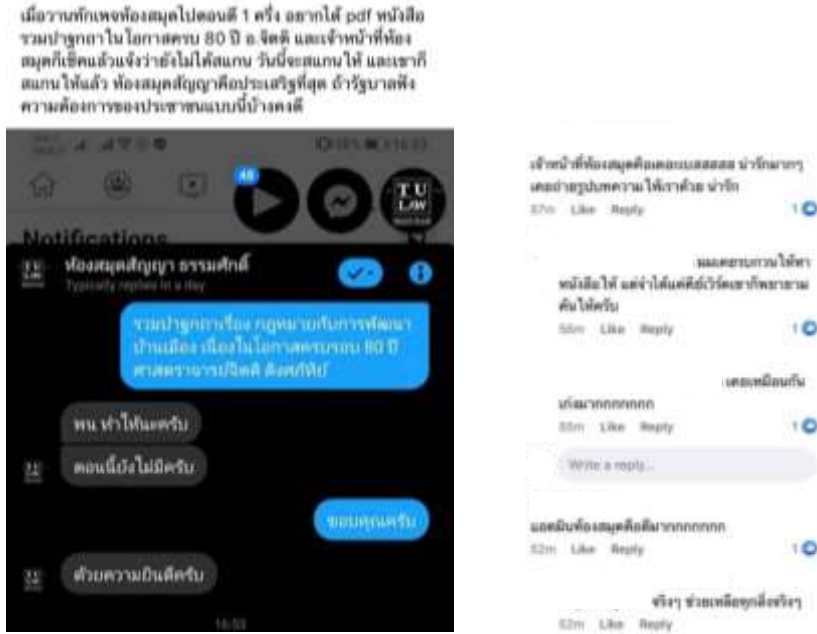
เมื่อวานทักเพจห้องสมุดไปตอนตี 1 ครั้ง อยากได้ pdf หนังสือรวมบทความในโอกาสครบ 80 ปี อ.จิตติ และเจ้าหน้าที่ห้องสมุดก็เช็คแล้วแจ้งว่ายังไม่ได้สแกน วันนี้จะสแกนให้ และเขาก็สแกนให้แล้ว ห้องสมุดสัญญาคือประเสริฐที่สุด ถ้ารัฐบาลฟังความต้องการของประชาชนแบบนี้บ้างคงดี

Notifications

48

TU LAW

ห้องสมุดสัญญา ธรรมศักดิ์
Typically replies in a day

รวมบทความเรื่อง กฎหมายกับการพัฒนาบ้านเมือง เนื่องในโอกาสครบรอบ 80 ปี ศาสตราจารย์จิตติ ติงศภัทิย์

พน ทำให้นะครับ

ตอนนี้ยังไม่มีครับ

ขอบคุณครับ

ด้วยความยินดีครับ

16:53

เจ้าหน้าที่ห้องสมุดคือเดอะเบสสสสส น่ารักมากๆ เคยถ่ายรูปบทความให้เราด้วย น่ารัก
57m Like Reply 1

ผมเคยขอบทความให้หาหนังสือให้ แต่จำได้แค่ดีย์เวิร์ดเขาก็พยายามค้นให้ครับ
56m Like Reply 1

เคยเหมือนกัน น่ามากกกกกกก
55m Like Reply 1

Write a reply...

แอดมินห้องสมุดคือดีมากกกกกกก
52m Like Reply 1

จริงๆ ช่วยเหลือทุกเรื่องจริงๆ
52m Like Reply